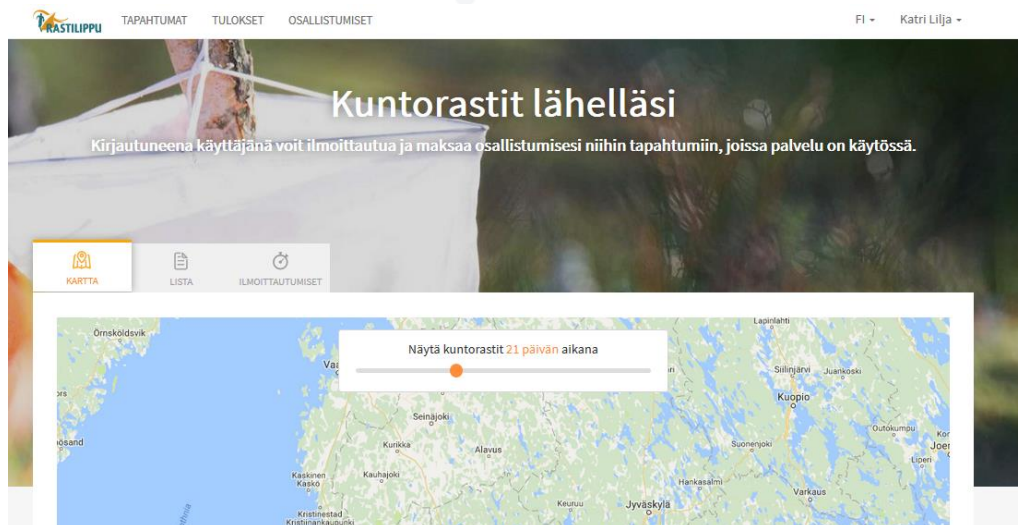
RASTILIPPU TAPAHTUMAT TULOKSET OSALLISTUMISET FI Katri Lilja

Kuntorastit lähelläsi

Kirjautuneena käyttäjänä voit ilmoittautua ja maksaa osallistumisesi niihin tapahtumiin, joissa palvelu on käytössä.

KARTTA LISTA ILMOITTAUTUMISET

Näytä kuntorastit 21 päivän aikana

Örnsköldsvik
Vaasa
Seinäjoki
Kurikka
Alavus
Kaskinen Kaskö
Kauhajoki
Kristinestad Kristiinankaupunki
Keuruu
Jyväskylä
Hankasalmi
Varkaus
Suonenjoki
Kuopio
Siilinjärvi
Juankoski
Lapinlahti
Outokumpu
Liperi
Joensuu